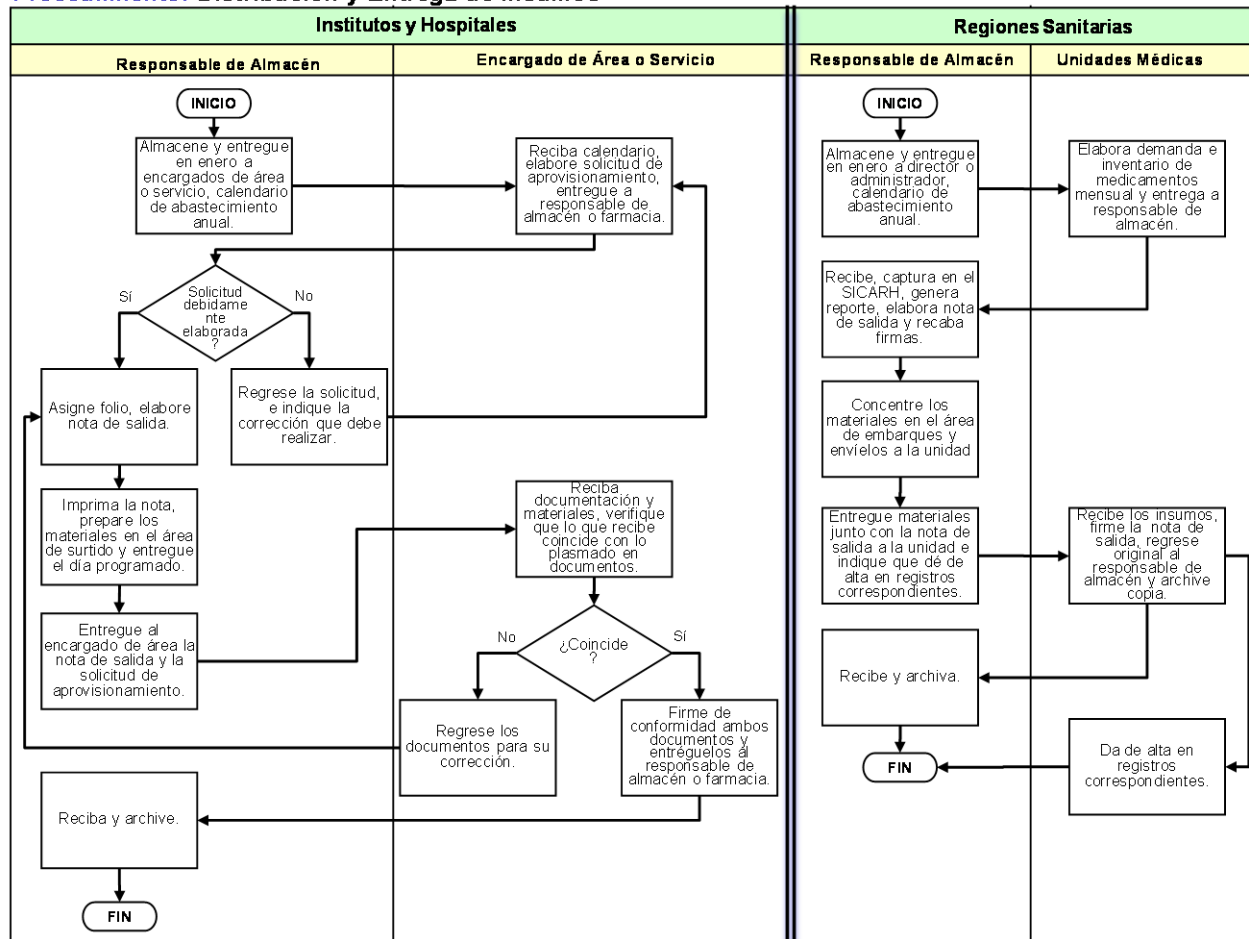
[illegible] Distribución y Entrega de Insumos

Institutos y Hospitales

Responsable de Almacén

Encargado de Área o Servicio

Regiones Sanitarias

Responsable de Almacén

Unidades Médicas

INICIO

Almacene y entregue en enero a encargados de área o servicio, calendario de abastecimiento anual.

Reciba calendario, elabore solicitud de aprovisionamiento, entregue a responsable de almacén o farmacia.

Solicitud debidamente elaborada?

Sí

No

Asigne folio, elabore nota de salida.

Regrese la solicitud, e indique la corrección que debe realizar.

Imprima la nota, prepare los materiales en el área de surtido y entregue el día programado.

Reciba documentación y materiales, verifique que lo que recibe coincide con lo plasmado en documentos.

Entregue al encargado de área la nota de salida y la solicitud de aprovisionamiento.

¿Coincide?

No

Sí

Regrese los documentos para su corrección.

Firme de conformidad ambos documentos y entréguelos al responsable de almacén o farmacia.

Reciba y archive.

FIN

INICIO

Almacene y entregue en enero a director o administrador, calendario de abastecimiento anual.

Elabora demanda e inventario de medicamentos mensual y entrega a responsable de almacén.

Recibe, captura en el SICARH, genera reporte, elabora nota de salida y recaba firmas.

Concentre los materiales en el área de embarques y envíelos a la unidad

Entregue materiales junto con la nota de salida a la unidad e indique que dé de alta en registros correspondientes.

Recibe los insumos, firme la nota de salida, regrese original al responsable de almacén y archive copia.

Recibe y archiva.

Da de alta en registros correspondientes.

FIN